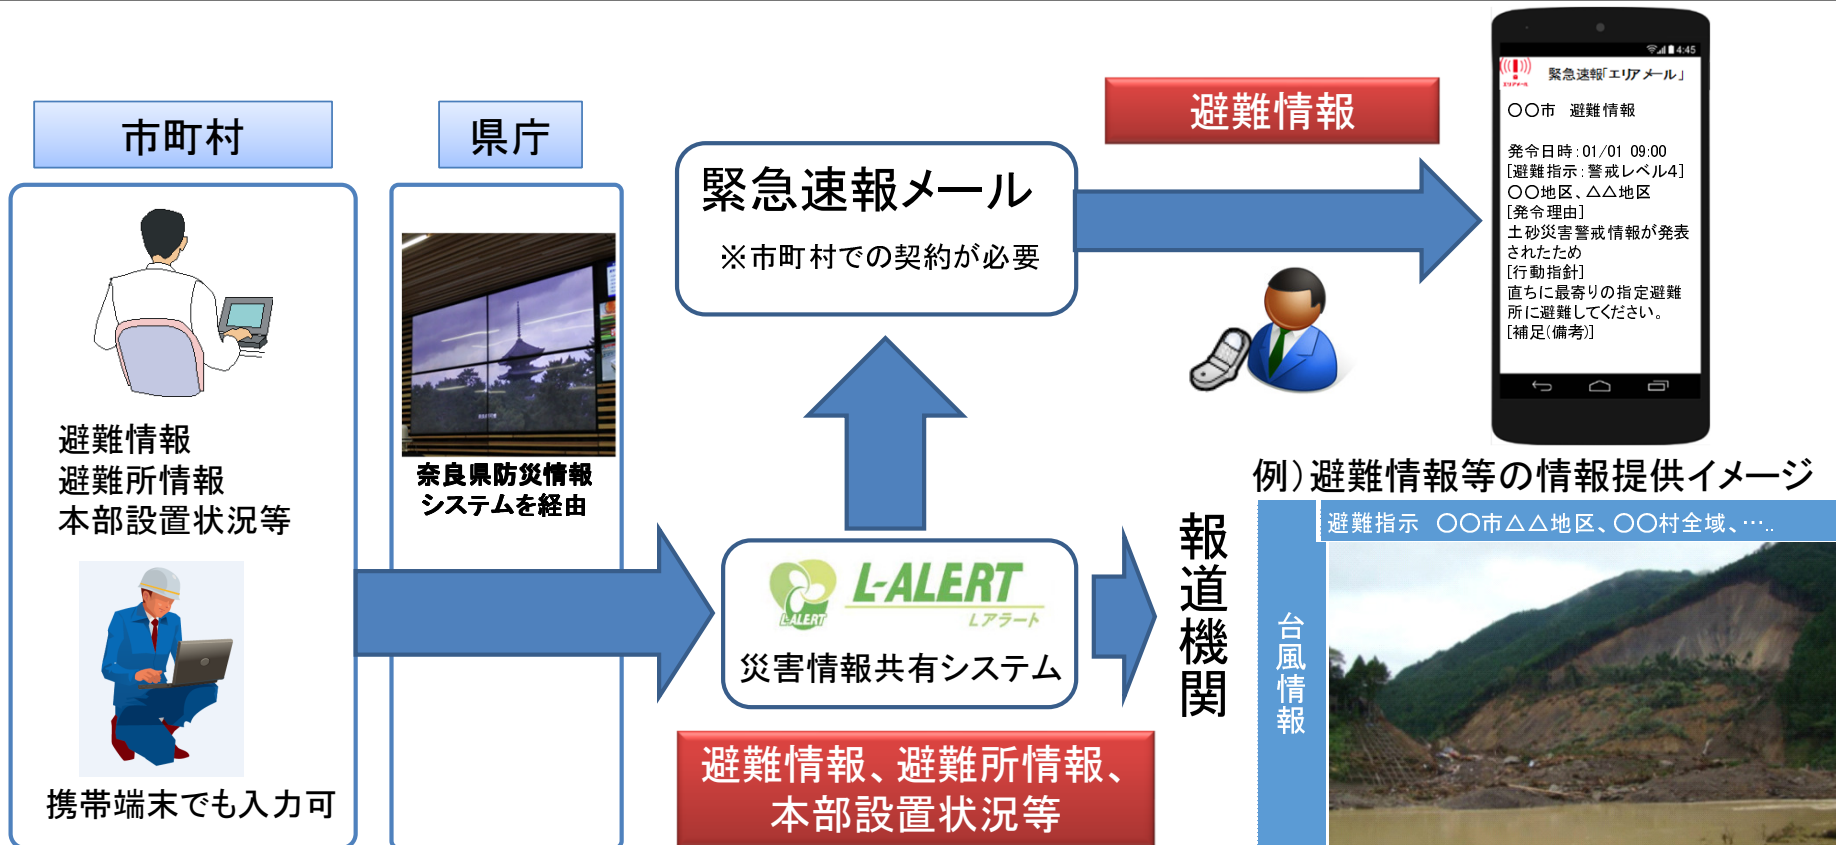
市町村

避難情報
避難所情報
本部設置状況等

携帯端末でも入力可

県庁

奈良県防災情報
システムを経由

緊急速報メール

※市町村での契約が必要

避難情報

4:45
緊急速報「エリアメール」
〇〇市　避難情報

発令日時：01/01 09:00
[避難指示：警戒レベル4]
〇〇地区、△△地区
[発令理由]
土砂災害警戒情報が発表されたため
[行動指針]
直ちに最寄りの指定避難所に避難してください。
[補足(備考)]

L-ALERT
Lアラート
L-ALERT
災害情報共有システム

避難情報、避難所情報、
本部設置状況等

報道機関

例）避難情報等の情報提供イメージ

台風情報

避難指示　〇〇市△△地区、〇〇村全域、…